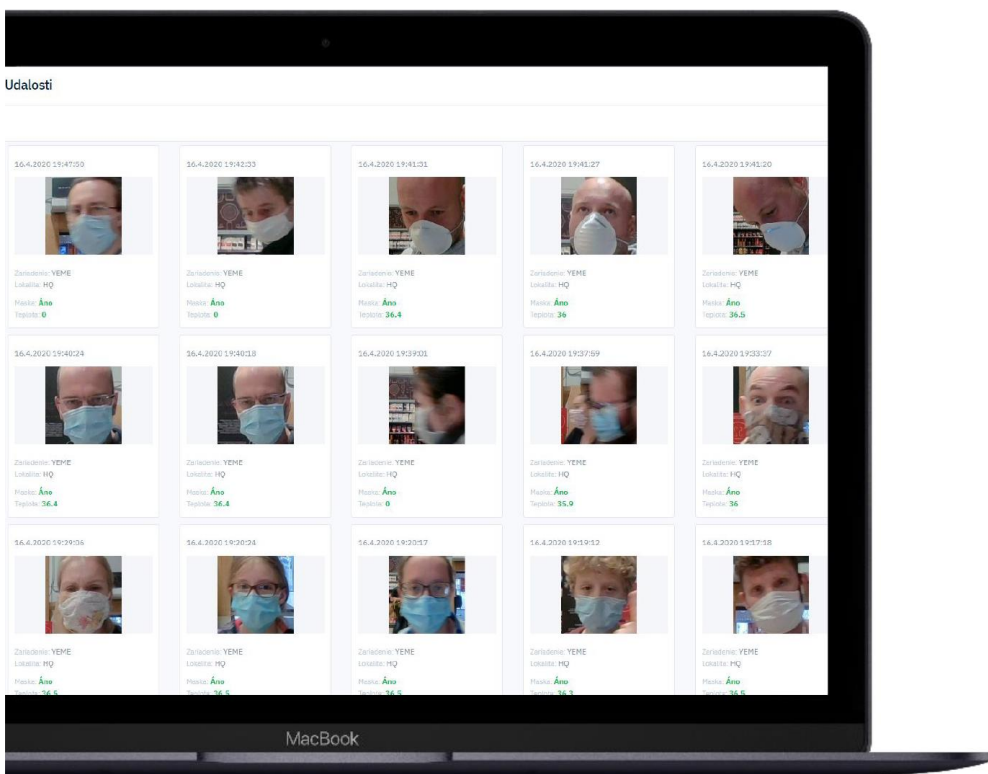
Udalosti

16.4.2020 19:47:50

Zariadenie: YEME
Lokalita: HQ

Maska: Áno
Teplota: 0

16.4.2020 19:42:33

Zariadenie: YEME
Lokalita: HQ

Maska: Áno
Teplota: 0

16.4.2020 19:41:31

Zariadenie: YEME
Lokalita: HQ

Maska: Áno
Teplota: 36.4

16.4.2020 19:41:27

Zariadenie: YEME
Lokalita: HQ

Maska: Áno
Teplota: 36

16.4.2020 19:41:20

Zariadenie: YEME
Lokalita: HQ

Maska: Áno
Teplota: 36.5

16.4.2020 19:40:24

Zariadenie: YEME
Lokalita: HQ

Maska: Áno
Teplota: 36.4

16.4.2020 19:40:18

Zariadenie: YEME
Lokalita: HQ

Maska: Áno
Teplota: 36.4

16.4.2020 19:39:01

Zariadenie: YEME
Lokalita: HQ

Maska: Áno
Teplota: 0

16.4.2020 19:37:59

Zariadenie: YEME
Lokalita: HQ

Maska: Áno
Teplota: 35.9

16.4.2020 19:33:37

Zariadenie: YEME
Lokalita: HQ

Maska: Áno
Teplota: 36

16.4.2020 19:29:06

Zariadenie: YEME
Lokalita: HQ

Maska: Áno
Teplota: 36.5

16.4.2020 19:20:24

Zariadenie: YEME
Lokalita: HQ

Maska: Áno
Teplota: 36.5

16.4.2020 19:20:17

Zariadenie: YEME
Lokalita: HQ

Maska: Áno
Teplota: 36.5

16.4.2020 19:19:12

Zariadenie: YEME
Lokalita: HQ

Maska: Áno
Teplota: 36.3

16.4.2020 19:17:18

Zariadenie: YEME
Lokalita: HQ

Maska: Áno
Teplota: 36.5

MacBook